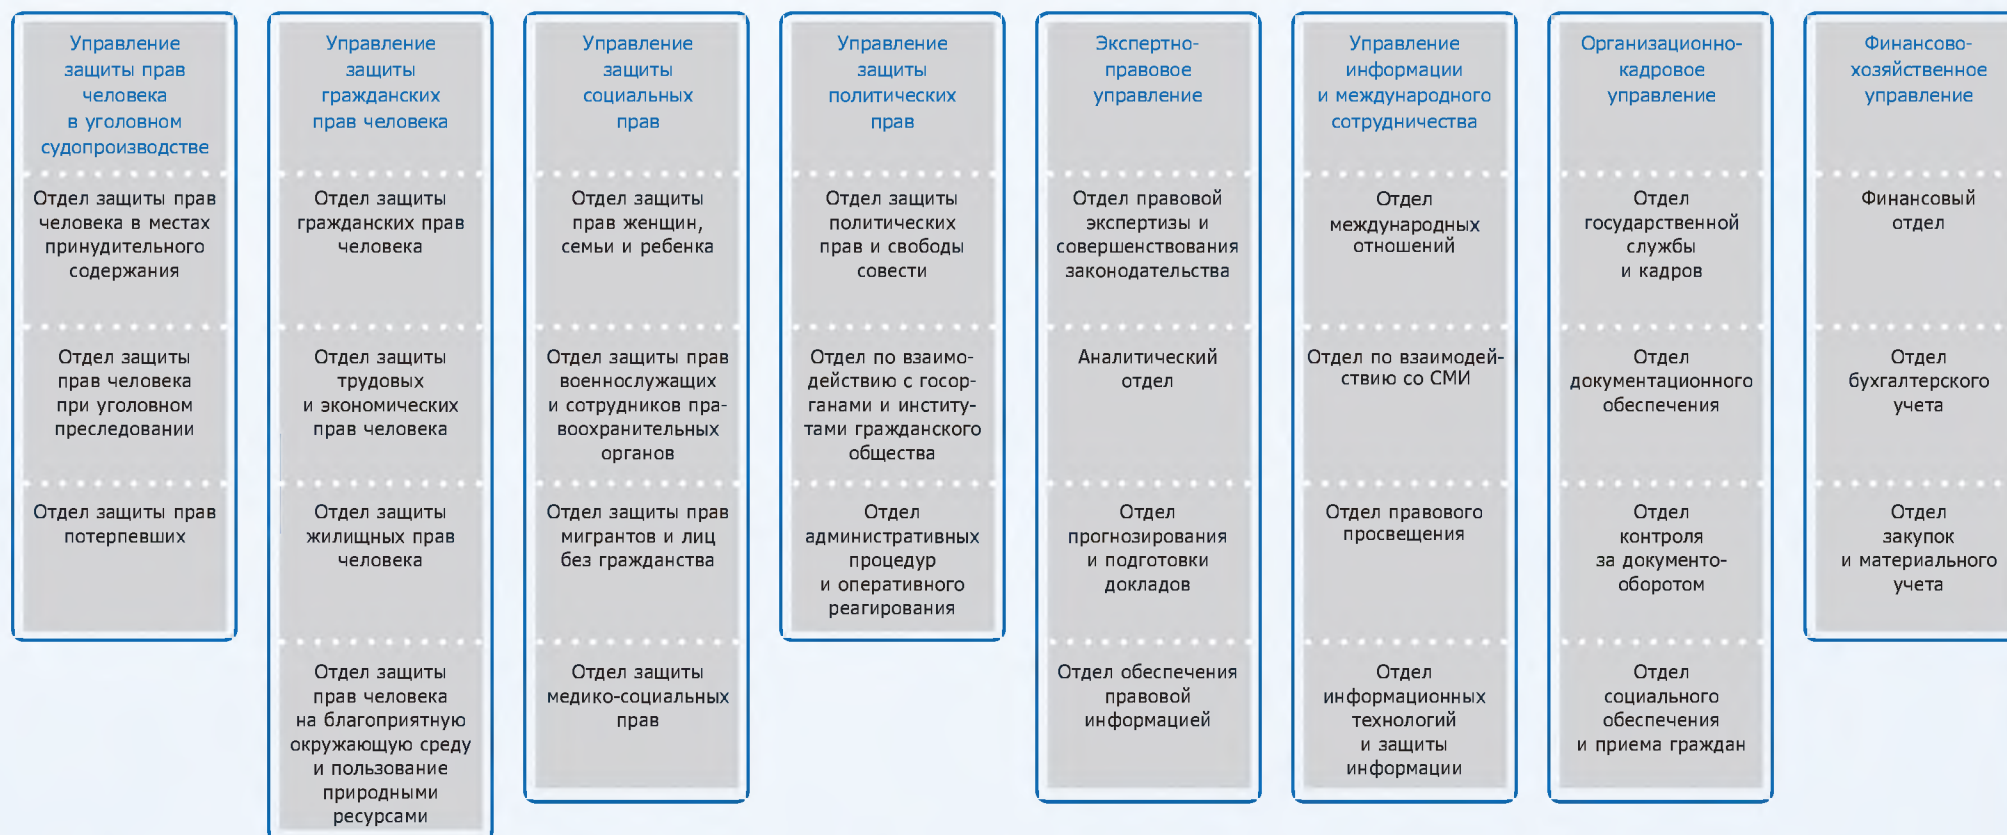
Управление защиты прав человека в уголовном судопроизводстве

Отдел защиты прав человека в местах принудительного содержания

Отдел защиты прав человека при уголовном преследовании

Отдел защиты прав потерпевших

Управление защиты гражданских прав человека

Отдел защиты гражданских прав человека

Отдел защиты трудовых и экономических прав человека

Отдел защиты жилищных прав человека

Отдел защиты прав человека на благоприятную окружающую среду и пользование природными ресурсами

Управление защиты социальных прав

Отдел защиты прав женщин, семьи и ребенка

Отдел защиты прав военнослужащих и сотрудников правоохранительных органов

Отдел защиты прав мигрантов и лиц без гражданства

Отдел защиты медико-социальных прав

Управление защиты политических прав

Отдел защиты политических прав и свободы совести

Отдел по взаимодействию с госорганами и институтами гражданского общества

Отдел административных процедур и оперативного реагирования

Экспертно-правовое управление

Отдел правовой экспертизы и совершенствования законодательства

Аналитический отдел

Отдел прогнозирования и подготовки докладов

Отдел обеспечения правовой информацией

Управление информации и международного сотрудничества

Отдел международных отношений

Отдел по взаимодействию со СМИ

Отдел правового просвещения

Отдел информационных технологий и защиты информации

Организационно-кадровое управление

Отдел государственной службы и кадров

Отдел документационного обеспечения

Отдел контроля за документооборотом

Отдел социального обеспечения и приема граждан

Финансово-хозяйственное управление

Финансовый отдел

Отдел бухгалтерского учета

Отдел закупок и материального учета